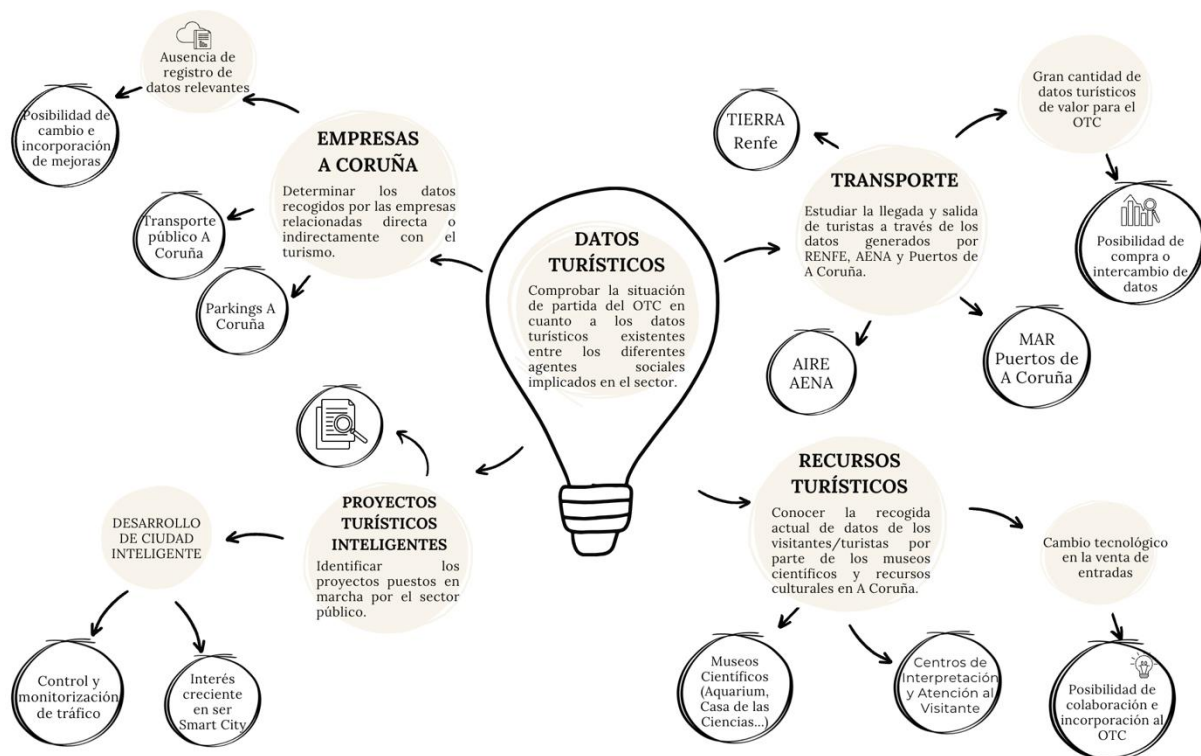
DATOS TURÍSTICOS

Comprobar la situación de partida del OTC en cuanto a los datos turísticos existentes entre los diferentes agentes sociales implicados en el sector.

EMPRESAS A CORUÑA

Determinar los datos recogidos por las empresas relacionadas directa o indirectamente con el turismo.

Ausencia de registro de datos relevantes

Posibilidad de cambio e incorporación de mejoras

Transporte público A Coruña

Parkings A Coruña

TRANSPORTE

Estudiar la llegada y salida de turistas a través de los datos generados por RENFE, AENA y Puertos de A Coruña.

TIERRA Renfe

Gran cantidad de datos turísticos de valor para el OTC

Posibilidad de compra o intercambio de datos

AIRE AENA

MAR Puertos de A Coruña

PROYECTOS TURÍSTICOS INTELIGENTES

Identificar los proyectos puestos en marcha por el sector público.

DESARROLLO DE CIUDAD INTELIGENTE

Control y monitorización de tráfico

Interés creciente en ser Smart City

RECURSOS TURÍSTICOS

Conocer la recogida actual de datos de los visitantes/turistas por parte de los museos científicos y recursos culturales en A Coruña.

Cambio tecnológico en la venta de entradas

Posibilidad de colaboración e incorporación al OTC

Museos Científicos (Aquarium, Casa de las Ciencias...)

Centros de Interpretación y Atención al Visitante